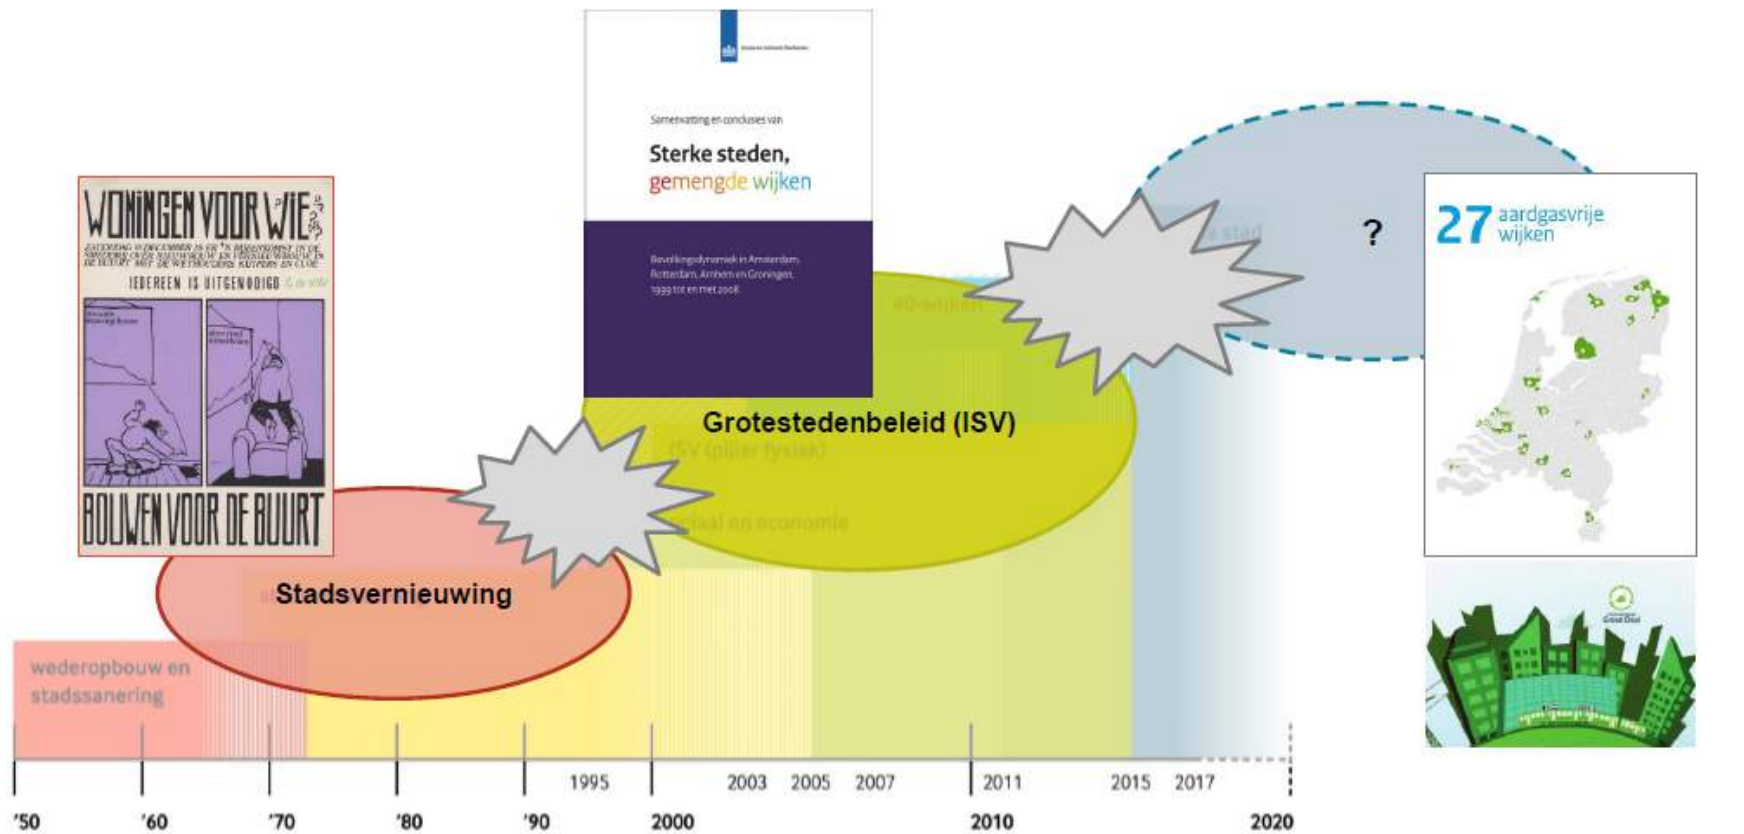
WONINGEN VOOR WIE?

ZATERDAG 9 DECEMBER IS ER 'N BIJEENKOMST IN DE NIEUWE KERK OVER NIEUWBOUW EN VERNIEUWING IN DE BUURT MET DE WETHOUDERS KAUPERS EN CLOE

IEDEREEN IS UITGENODIGD

BOUWEN VOOR DE BUURT

Samenvatting en conclusies van

Sterke steden, gemengde wijken

Bevolkingsdynamiek in Amsterdam, Rotterdam, Arnhem en Groningen, 1999 tot en met 2008

?

27 aardgasvrije wijken

Green Deal

40-wijken

Grotestedenbeleid (ISV)

ISV (pijler fysiek)

sociaal en economie

Stadsvernieuwing

wederopbouw en stadssanering

1995 2003 2005 2007 2011 2015 2017

'50 '60 '70 '80 '90 2000 2010 2020